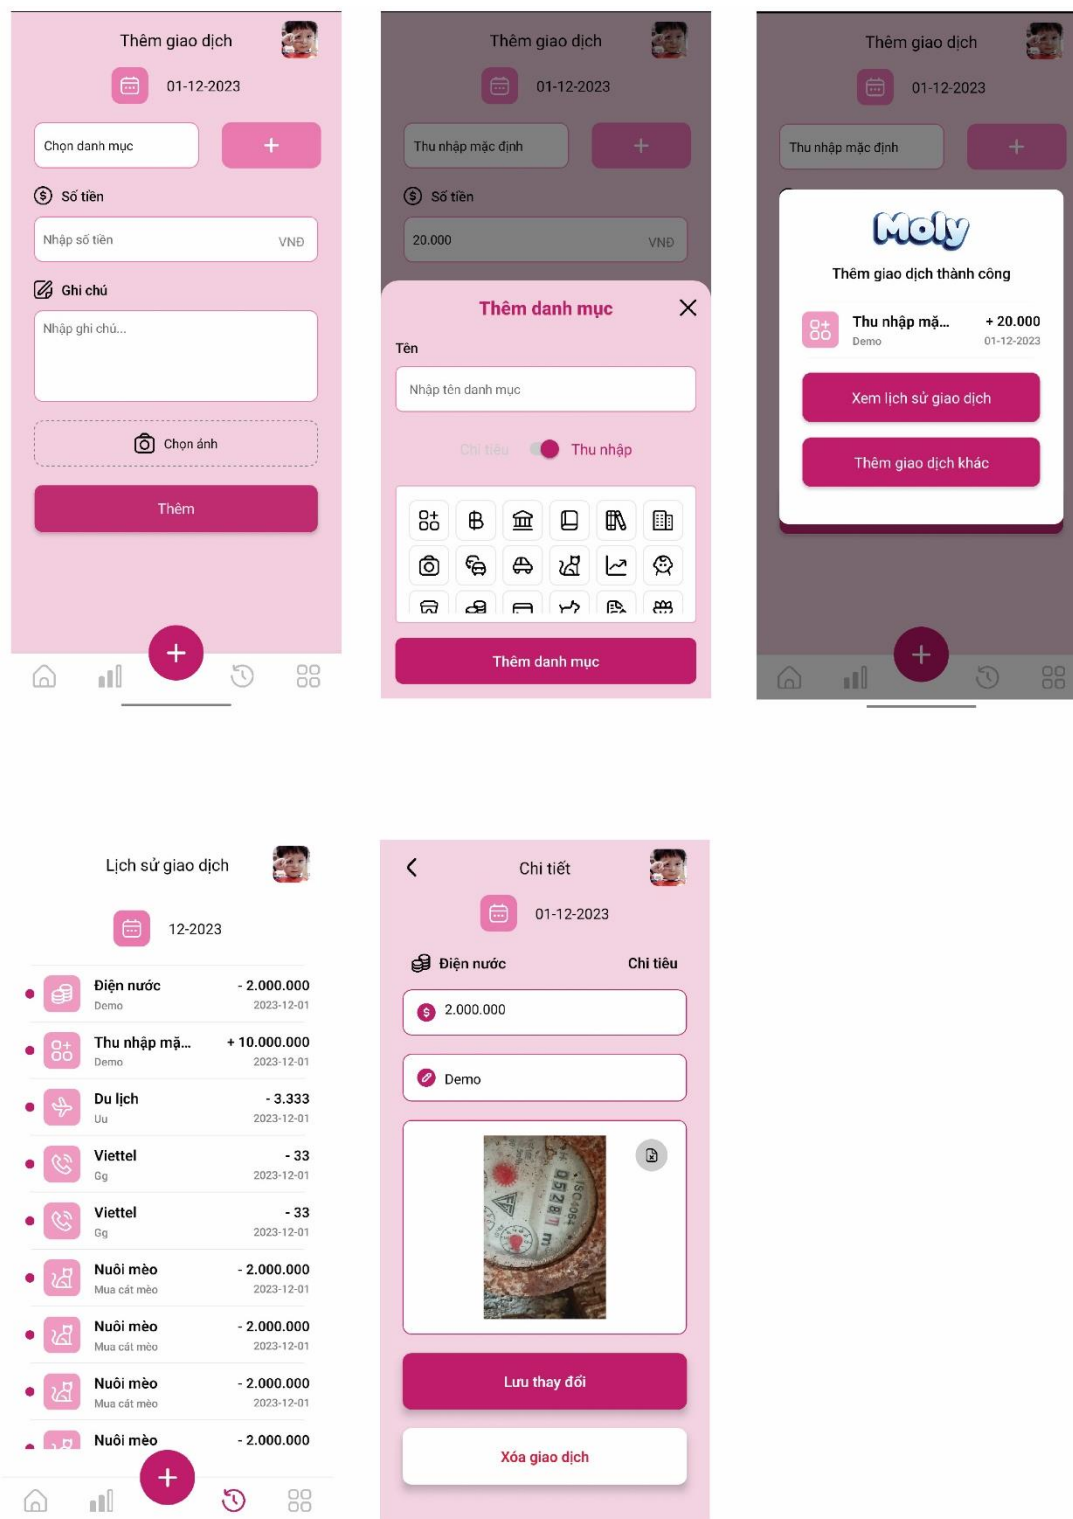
Thêm giao dịch

01-12-2023

Chọn danh mục

+

Số tiền

Nhập số tiền

VNĐ

Ghi chú

Nhập ghi chú...

Chọn ảnh

Thêm

+

Thêm giao dịch

01-12-2023

Thu nhập mặc định

+

Số tiền

20.000

VNĐ

Thêm danh mục

Tên

Nhập tên danh mục

Chi tiêu

Thu nhập

Thêm danh mục

Thêm giao dịch

01-12-2023

Thu nhập mặc định

+

Moly

Thêm giao dịch thành công

Thu nhập mặ...

Demo

+ 20.000

01-12-2023

Xem lịch sử giao dịch

Thêm giao dịch khác

+

Lịch sử giao dịch

12-2023

| | | |
|---|---|---|
| Điện nước | Demo | - 2.000.000 | 
| | | 2023-12-01 |
| Thu nhập mặ... | Demo | + 10.000.000 |
| | | 2023-12-01 |
| Du lịch | Uu | - 3.333 |
| | | 2023-12-01 |
| Viettel | Gg | - 33 |
| | | 2023-12-01 |
| Viettel | Gg | - 33 |
| | | 2023-12-01 |
| Nuôi mèo | Mua cát mèo | - 2.000.000 |
| | | 2023-12-01 |
| Nuôi mèo | Mua cát mèo | - 2.000.000 |
| | | 2023-12-01 |
| Nuôi mèo | Mua cát mèo | - 2.000.000 |
| | | 2023-12-01 |
| Nuôi mèo | | - 2.000.000 |

+

Chi tiết

01-12-2023

Điện nước

Chi tiêu

2.000.000

Demo

Lưu thay đổi

Xóa giao dịch